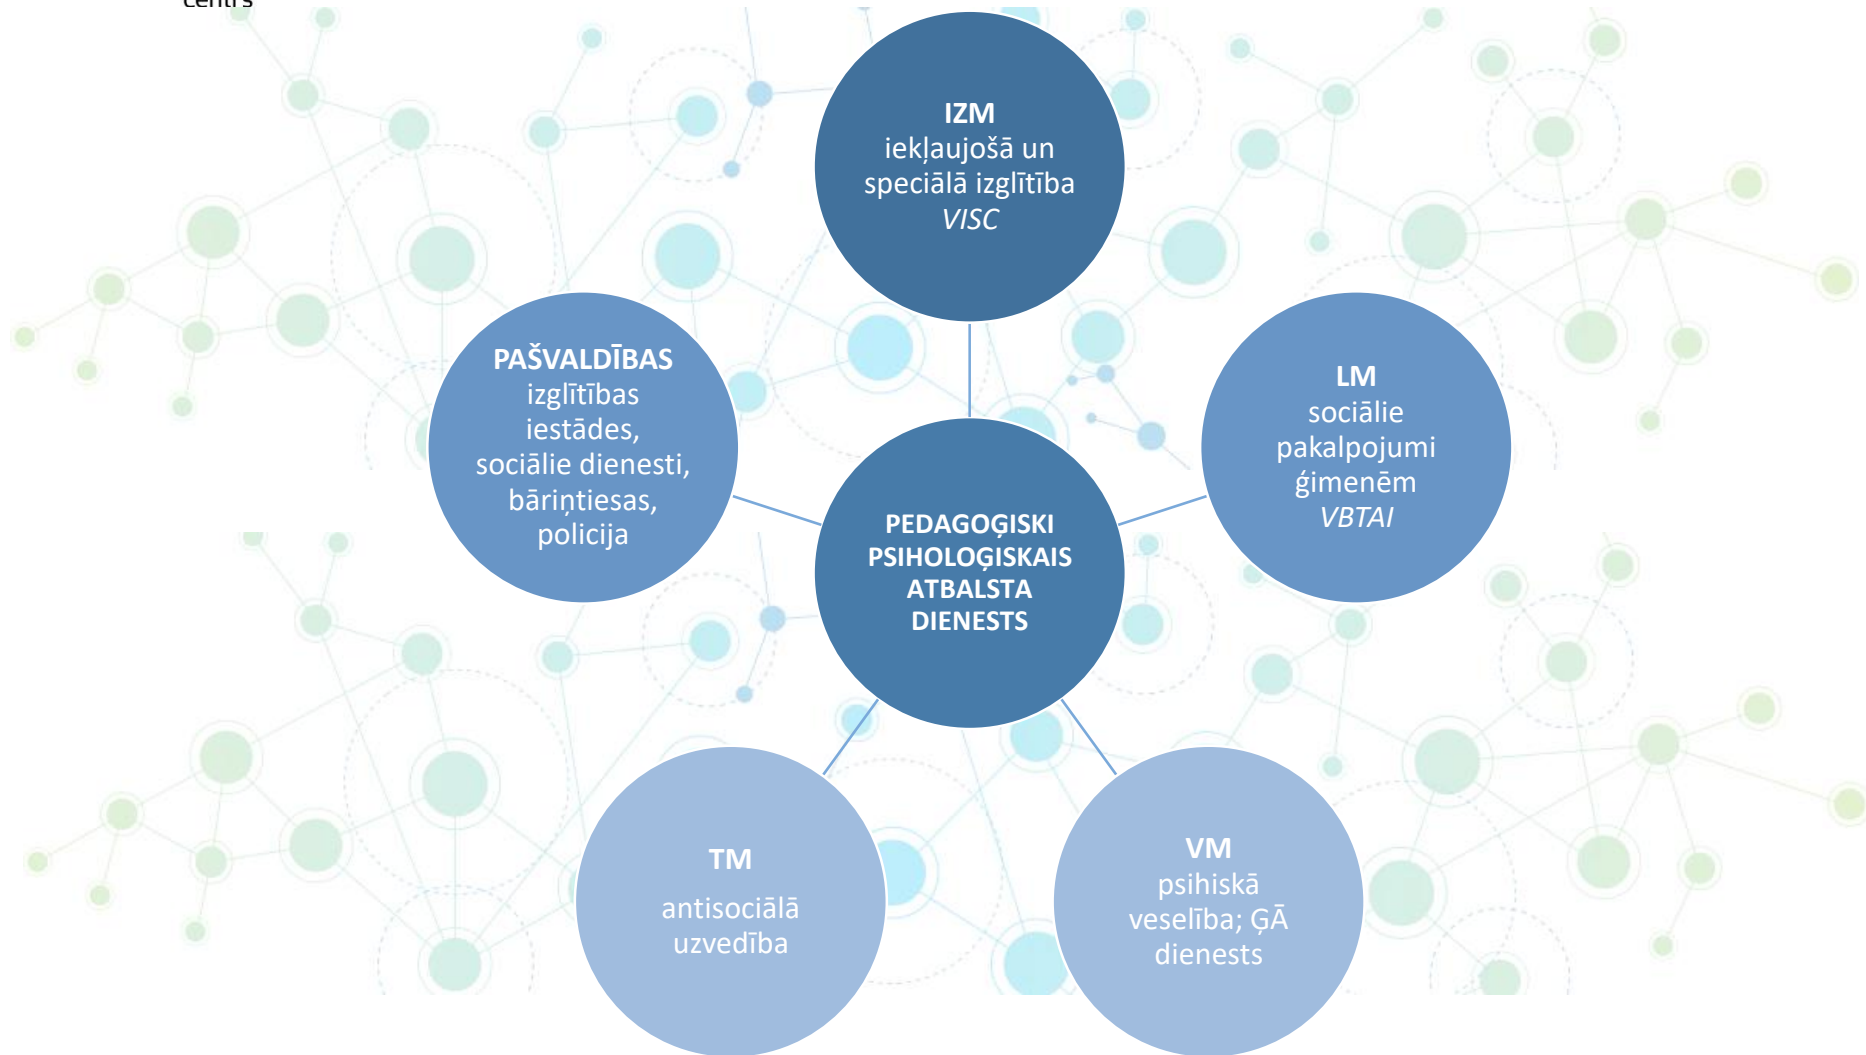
centrs

IZM
iekļaujošā un speciālā izglītība
*VISC*

PAŠVALDĪBAS
izglītības iestādes, sociālie dienesti, bāriņtiesas, policija

LM
sociālie pakalpojumi ģimenēm
*VBTAI*

PEDAGOĢISKI PSIHOLOĢISKAIS ATBALSTA DIENESTS

TM
antisociālā uzvedība

VM
psihiskā veselība; ĢĀ dienests